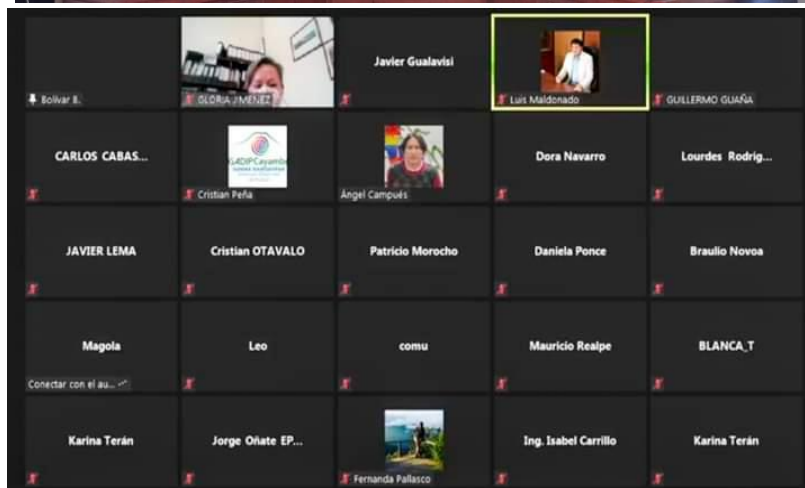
Bolívar 8.

GLORIA JIMENEZ

Javier Gualavisi

Luis Maldonado

GUILLERMO GUAÑA

CARLOS CABAS...

GADIPCayambe

Cristian Peña

Ángel Campués

Dora Navarro

Lourdes Rodrig...

JAVIER LEMA

Cristian OTAVALO

Patricio Morocho

Daniela Ponce

Braulio Novoa

Magola

Conectar con el au...

Leo

comu

Mauricio Realpe

BLANCA_T

Karina Terán

Jorge Oñate EP...

Fernanda Pallasco

Ing. Isabel Carrillo

Karina Terán